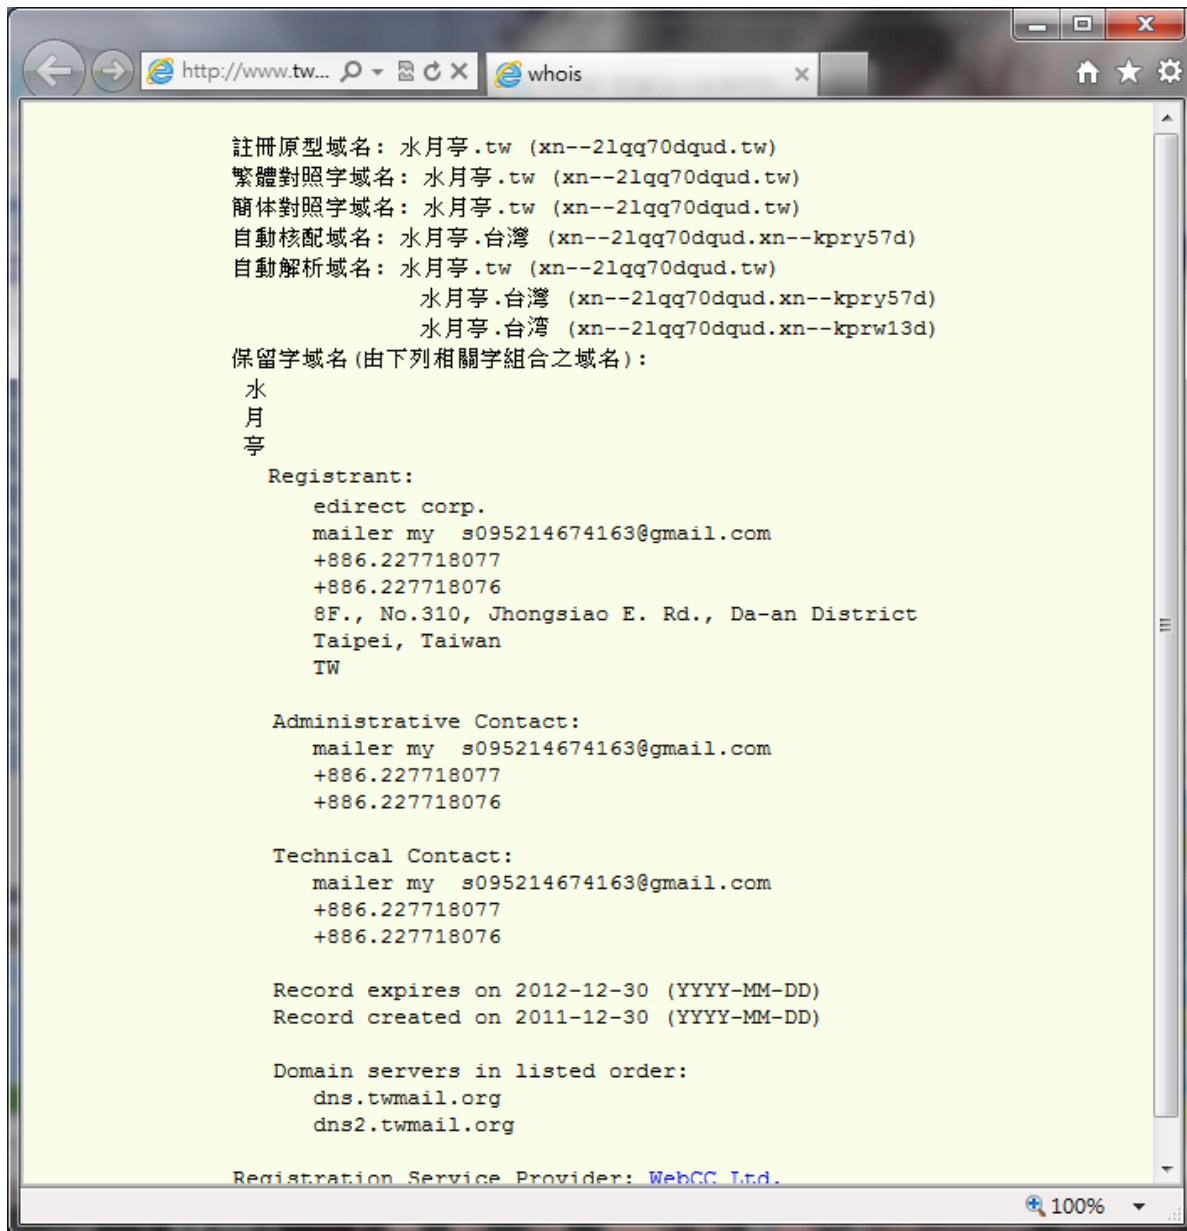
http://www.tw...
whois

註冊原型域名: 水月亭.tw (xn--21qq70dqud.tw)
繁體對照字域名: 水月亭.tw (xn--21qq70dqud.tw)
簡体對照字域名: 水月亭.tw (xn--21qq70dqud.tw)
自動核配域名: 水月亭.台灣 (xn--21qq70dqud.xn--kpry57d)
自動解析域名: 水月亭.tw (xn--21qq70dqud.tw)
水月亭.台灣 (xn--21qq70dqud.xn--kpry57d)
水月亭.台湾 (xn--21qq70dqud.xn--kprw13d)
保留字域名(由下列相關字組合之域名):
水
月
亭

Registrant:
edirect corp.
mailer my s095214674163@gmail.com
+886.227718077
+886.227718076
8F., No.310, Jhongsiao E. Rd., Da-an District
Taipei, Taiwan
TW

Administrative Contact:
mailer my s095214674163@gmail.com
+886.227718077
+886.227718076

Technical Contact:
mailer my s095214674163@gmail.com
+886.227718077
+886.227718076

Record expires on 2012-12-30 (YYYY-MM-DD)
Record created on 2011-12-30 (YYYY-MM-DD)

Domain servers in listed order:
dns.twmail.org
dns2.twmail.org

Registration Service Provider: WebCC Ltd.

100%